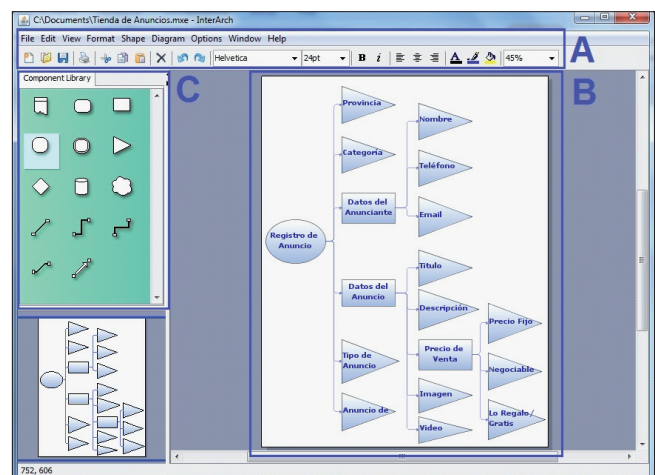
C:\Documents\Tienda de Anuncios.mxe - InterArch

File Edit View Format Shape Diagram Options Window Help

Helvetica 24pt B i 45%

A

Component Library

C

B

Provincia

Categoría

Datos del Anunciante

Nombre

Teléfono

Email

Registro de Anuncio

Datos del Anuncio

Titulo

Descripción

Precio de Venta

Precio Fijo

Negociable

Tipo de Anuncio

Imagen

Anuncio de

Video

Lo Regalo/ Gratis

752, 606